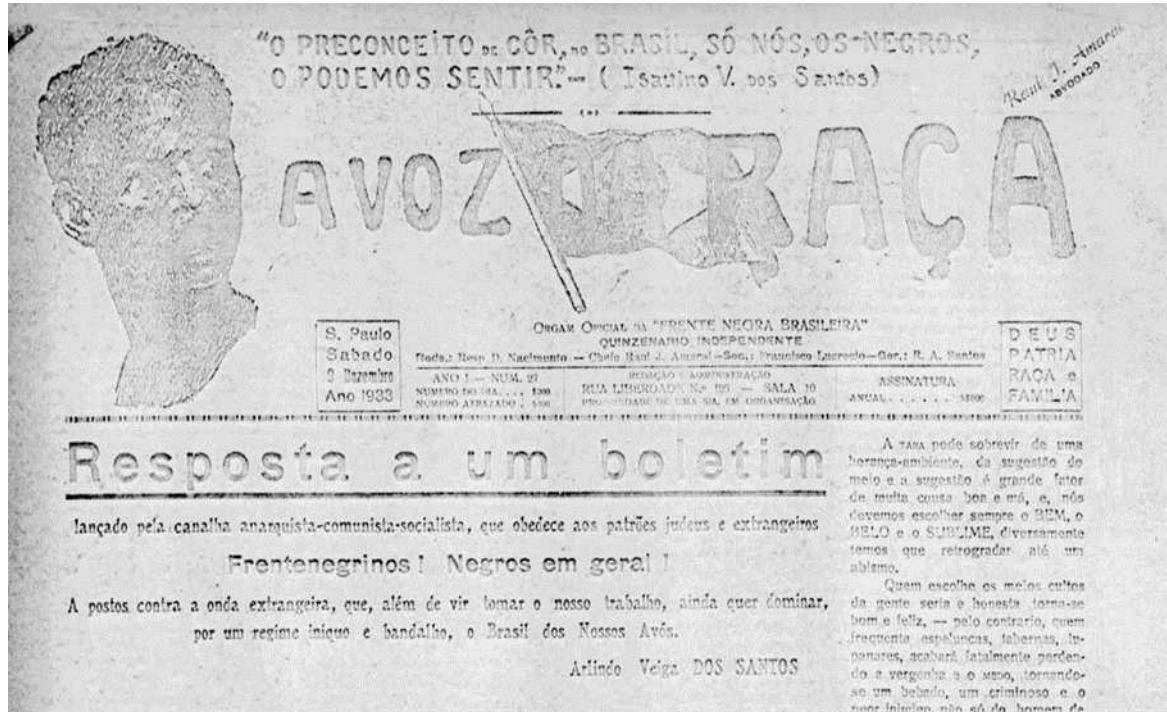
"O PRECONCEITO DE CÔR, NO BRASIL, SÓ NÓS, OS NEGROS, O PODEMOS SENTIR!" — (Isaltino V. dos Santos)

Raul J. Amaral ADVOGADO

A VOZ DA RAÇA

S. Paulo Sabado 9 Dezembro Ano 1933

Orgam Official da "FRENTE NEGRA BRASILEIRA" QUINZENARIO INDEPENDENTE

Redac.: Reso D. Nascimento — Chefe Raul J. Amaral — Sec.: Francisco Lucrecio — Ger.: R. A. Santos

ANO I. — NUM. 27
NUMERO DO DIA . . . . 100
NUMERO ATRAZADO . . 200

REDAÇÃO E ADMINISTRAÇÃO
RUA LIBERDADE N.º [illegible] — SALA 10
PROPRIEDADE DE UMA S/A. EM ORGANISAÇÃO

ASSINATURA
ANUAL . . . . . . . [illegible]

DEUS PATRIA RAÇA e FAMILIA

Resposta a um boletim

lançado pela canalha anarquista-comunista-socialista, que obedece aos patrões judeus e extrangeiros

Frentenegrinos! Negros em geral!

A postos contra a onda extrangeira, que, além de vir tomar o nosso trabalho, ainda quer dominar, por um regime iniquo e bandalho, o Brasil dos Nossos Avós.

Arlindo Veiga DOS SANTOS

A TARA pode sobrevir de uma herança-ambiente, da sugestão do meio e a sugestão é grande fator de muita cousa boa e má, e, nós devemos escolher sempre o BEM, o BELO e o SUBLIME, diversamente temos que retrogradar até um abismo.

Quem escolhe os meios cultos da gente seria e honesta torna-se bom e feliz, — pelo contrario, quem frequenta espeluncas, tabernas, lupanares, acabará fatalmente perdendo a vergonha e o MEDO, tornando-se um bebado, um criminoso e o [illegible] inimigo não só do homem de